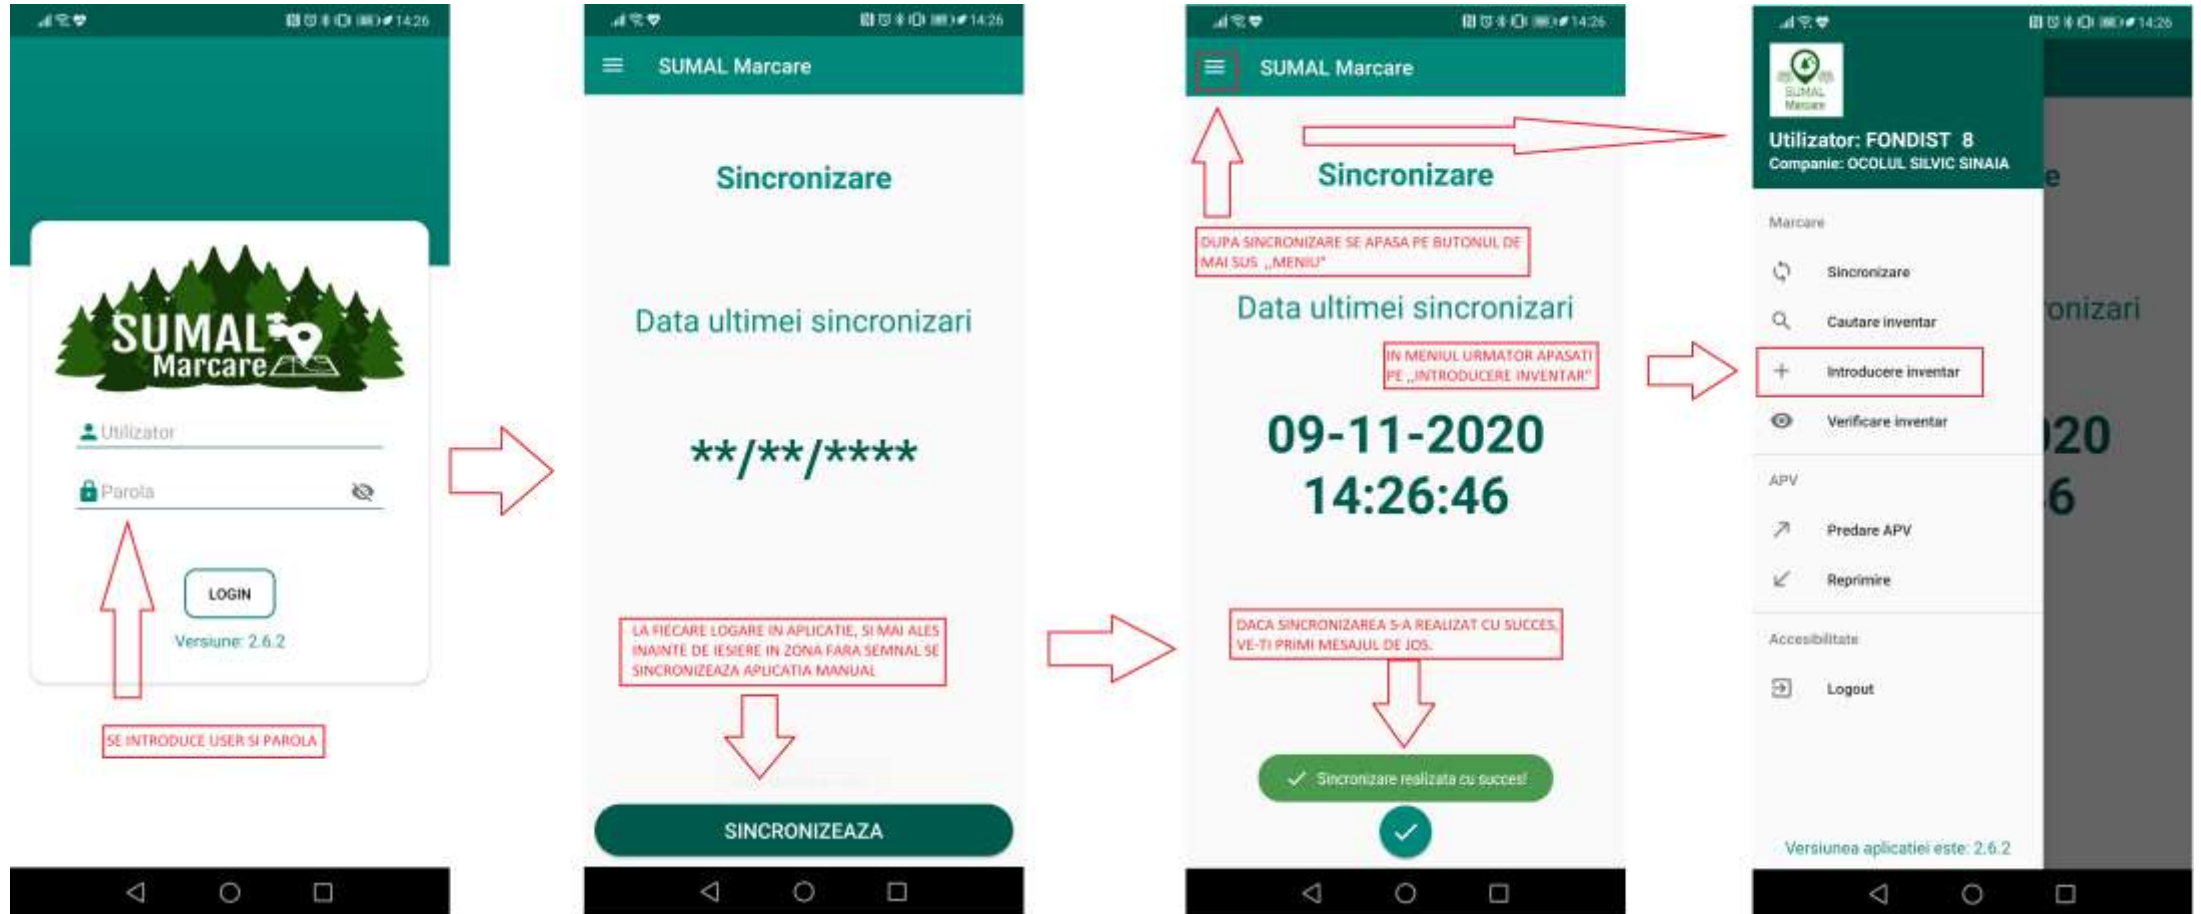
14:26

SUMAL Marcare

Utilizator

Parola

LOGIN

Versiune: 2.6.2

SE INTRODUCE USER SI PAROLA

14:26

SUMAL Marcare

Sincronizare

Data ultimei sincronizari

**/**/****

LA FIECARE LOGARE IN APLICATIE, SI MAI ALES INAINTE DE IESIERE IN ZONA FARA SEMNAL SE SINCRONIZEAZA APLICATIA MANUAL

SINCRONIZEAZA

14:26

SUMAL Marcare

Sincronizare

DUPA SINCRONIZARE SE APASA PE BUTONUL DE MAI SUS „MENIU"

Data ultimei sincronizari

IN MENIUL URMATOR APASATI PE „INTRODUCERE INVENTAR"

09-11-2020
14:26:46

DACA SINCRONIZAREA S-A REALIZAT CU SUCCES, VE-TI PRIMI MESAJUL DE JOS.

Sincronizare realizata cu succes!

14:26

SUMAL Marcare

Utilizator: FONDIST 8
Companie: OCOLUL SILVIC SINAIA

Marcare

Sincronizare

Cautare inventar

Introducere inventar

Verificare inventar

APV

Predare APV

Reprimire

Accesibilitate

Logout

Versiunea aplicatiei este: 2.6.2